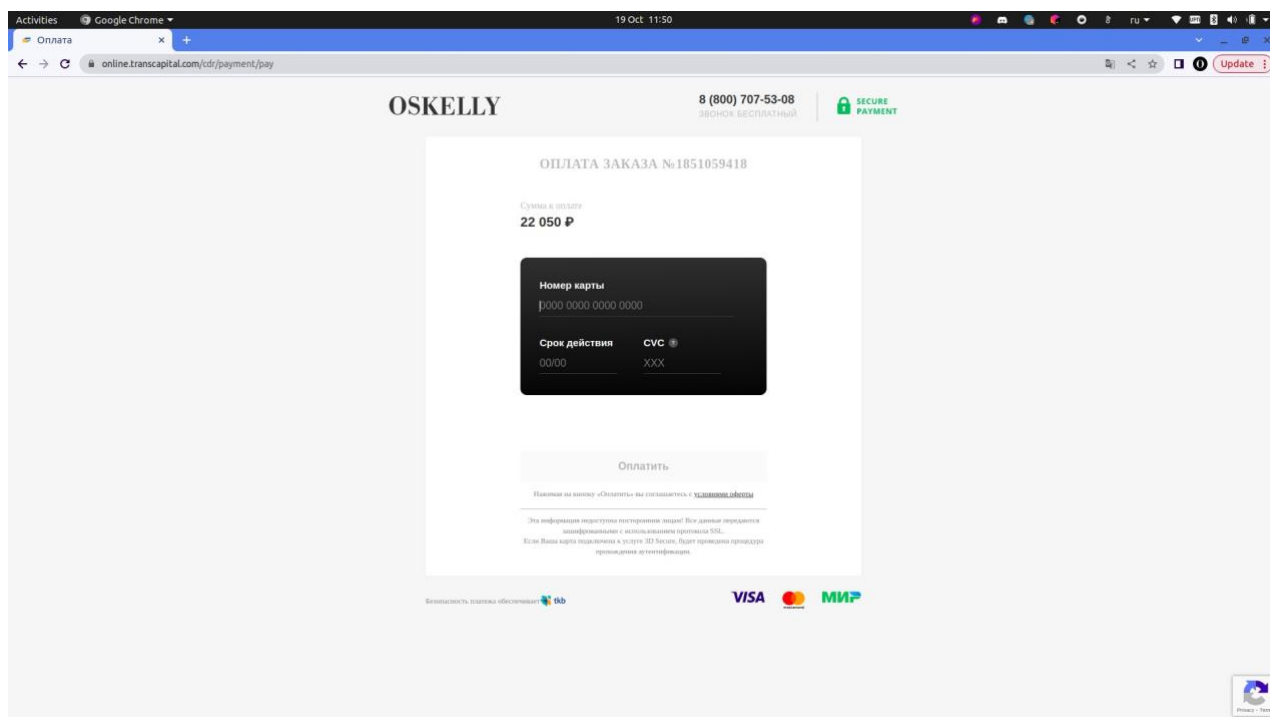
Activities Google Chrome 19 Oct 11:50 ru

Оплата

online.transcapital.com/cdr/payment/pay

Update

OSKELLY

8 (800) 707-53-08
ЗВОНОК БЕСПЛАТНЫЙ

SECURE PAYMENT

ОПЛАТА ЗАКАЗА №1851059418

Сумма к оплате
22 050 ₽

Номер карты
0000 0000 0000 0000

Срок действия
00/00

CVC
XXX

Оплатить

Нажимая на кнопку «Оплатить» вы соглашаетесь с условиями оферты

Эта информация недоступна посторонним лицам! Все данные передаются зашифрованными с использованием протокола SSL.
Если Ваша карта подключена к услуге 3D Secure, будет проведена процедура прохождения аутентификации.

Безопасность платежа обеспечивает tkb

VISA МИР

Privacy - Terms